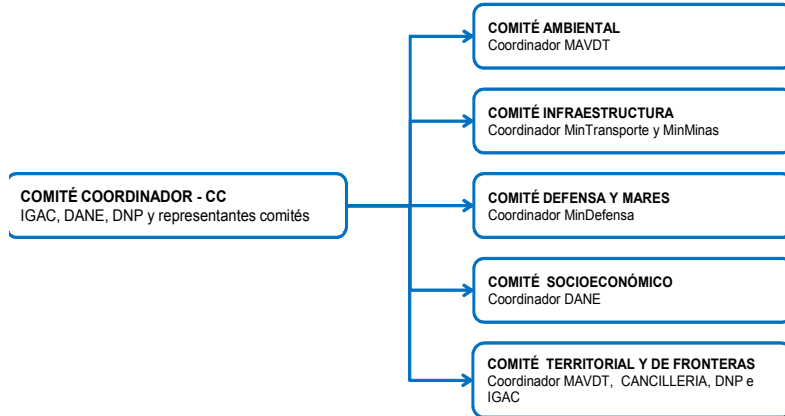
COMITÉ COORDINADOR - CC
IGAC, DANE, DNP y representantes comités

COMITÉ AMBIENTAL
Coordinador MAVDT

COMITÉ INFRAESTRUCTURA
Coordinador MinTransporte y MinMinas

COMITÉ DEFENSA Y MARES
Coordinador MinDefensa

COMITÉ SOCIOECONÓMICO
Coordinador DANE

COMITÉ TERRITORIAL Y DE FRONTERAS
Coordinador MAVDT, CANCILLERIA, DNP e IGAC